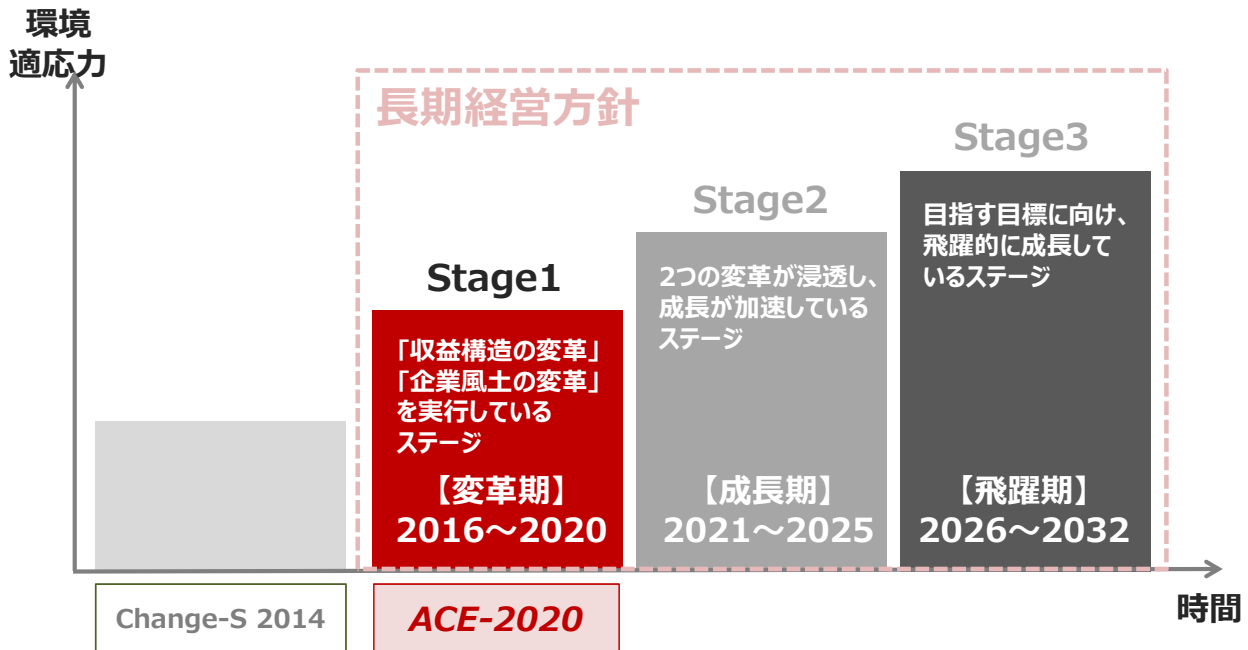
環境
適応力

長期経営方針

Stage1

「収益構造の変革」
「企業風土の変革」
を実行している
ステージ

【変革期】
2016～2020

Stage2

2つの変革が浸透し、
成長が加速している
ステージ

【成長期】
2021～2025

Stage3

目指す目標に向け、
飛躍的に成長して
いるステージ

【飛躍期】
2026～2032

Change-S 2014

ACE-2020

時間